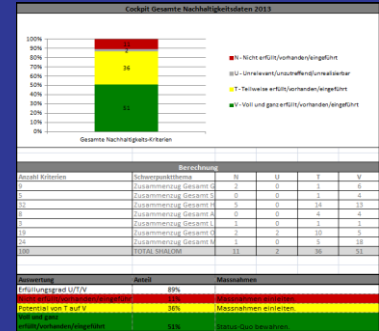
Cockpit Gesamte Nachhaltigkeitsdaten 2013

100%
90%
80%
70%
60%
50%
40%
30%
20%
10%
0%

2
36
51

Gesamte Nachhaltigkeits-Kriterien

N - Nicht erfüllt/vorhanden/eingeführt
U - Unrelevant/unzutreffend/unrealisierbar
T - Teilweise erfüllt/vorhanden/eingeführt
V - Voll und ganz erfüllt/vorhanden/eingeführt

Berechnung

| Anzahl Kriterien | Schwerpunktthema | N | U | T | V |
|---|---|---|---|---|---|
| 9 | Zusammenzug Gesamt G | 2 | 0 | 1 | 6 |
| 5 | Zusammenzug Gesamt S | 0 | 0 | 1 | 4 |
| 32 | Zusammenzug Gesamt F | 5 | 0 | 14 | 13 |
| 8 | Zusammenzug Gesamt A | 0 | 0 | 4 | 4 |
| 3 | Zusammenzug Gesamt L | 1 | 0 | 1 | 1 |
| 19 | Zusammenzug Gesamt J | 2 | 2 | 10 | 5 |
| 24 | Zusammenzug Gesamt M | 1 | 0 | 5 | 18 |
| 100 | TOTAL SHALOM | 11 | 2 | 36 | 51 |

| Auswertung | Anteil | Massnahmen |
|---|---|---|
| Erfüllungsgrad U/T/V | 89% | |
| Nicht erfüllt/vorhanden/eingeführt | 11% | Massnahmen einleiten. |
| Potential von T auf V | 36% | Massnahmen einleiten. |
| Voll und ganz erfüllt/vorhanden/eingeführt | 51% | Status Quo bewahren. |